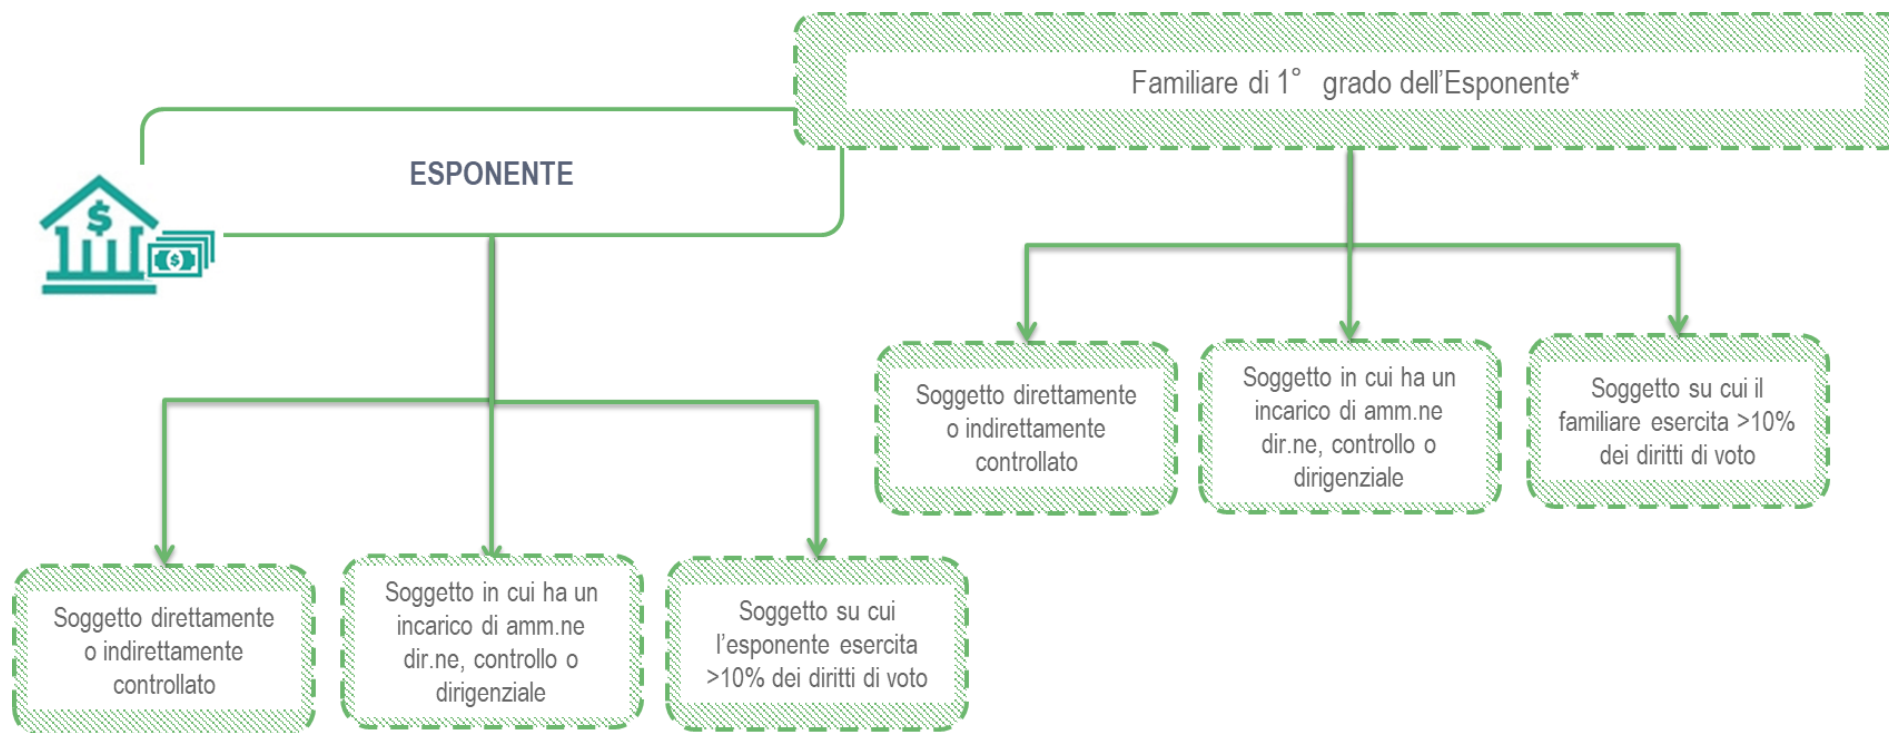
Familiare di 1° grado dell'Esponente*

ESPONENTE

Soggetto direttamente o indirettamente controllato

Soggetto in cui ha un incarico di amm.ne dir.ne, controllo o dirigenziale

Soggetto su cui il familiare esercita >10% dei diritti di voto

Soggetto direttamente o indirettamente controllato

Soggetto in cui ha un incarico di amm.ne dir.ne, controllo o dirigenziale

Soggetto su cui l'esponente esercita >10% dei diritti di voto